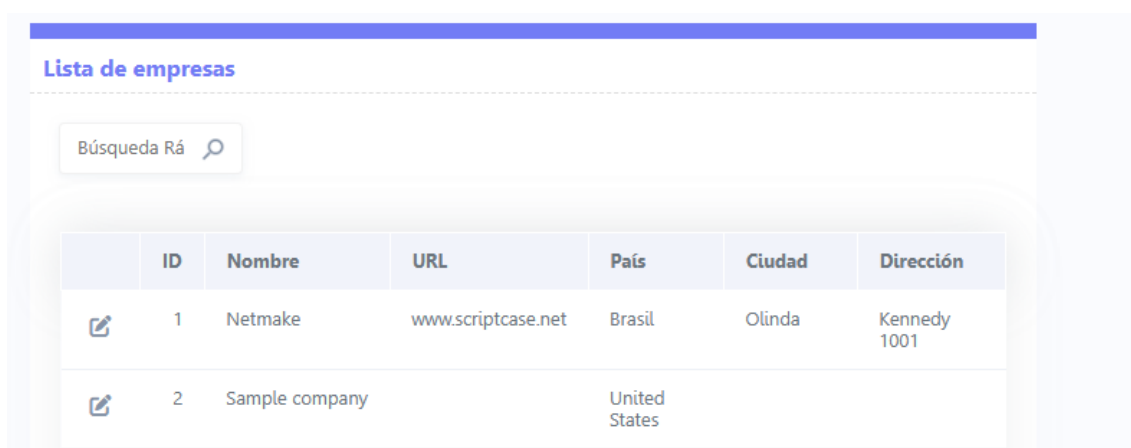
Lista de empresas

Búsqueda Rá

|  | ID | Nombre | URL | País | Ciudad | Dirección |
|---|---|---|---|---|---|---|
|  | 1 | Netmake | www.scriptcase.net | Brasil | Olinda | Kennedy 1001 |
|  | 2 | Sample company |  | United States |  |  |